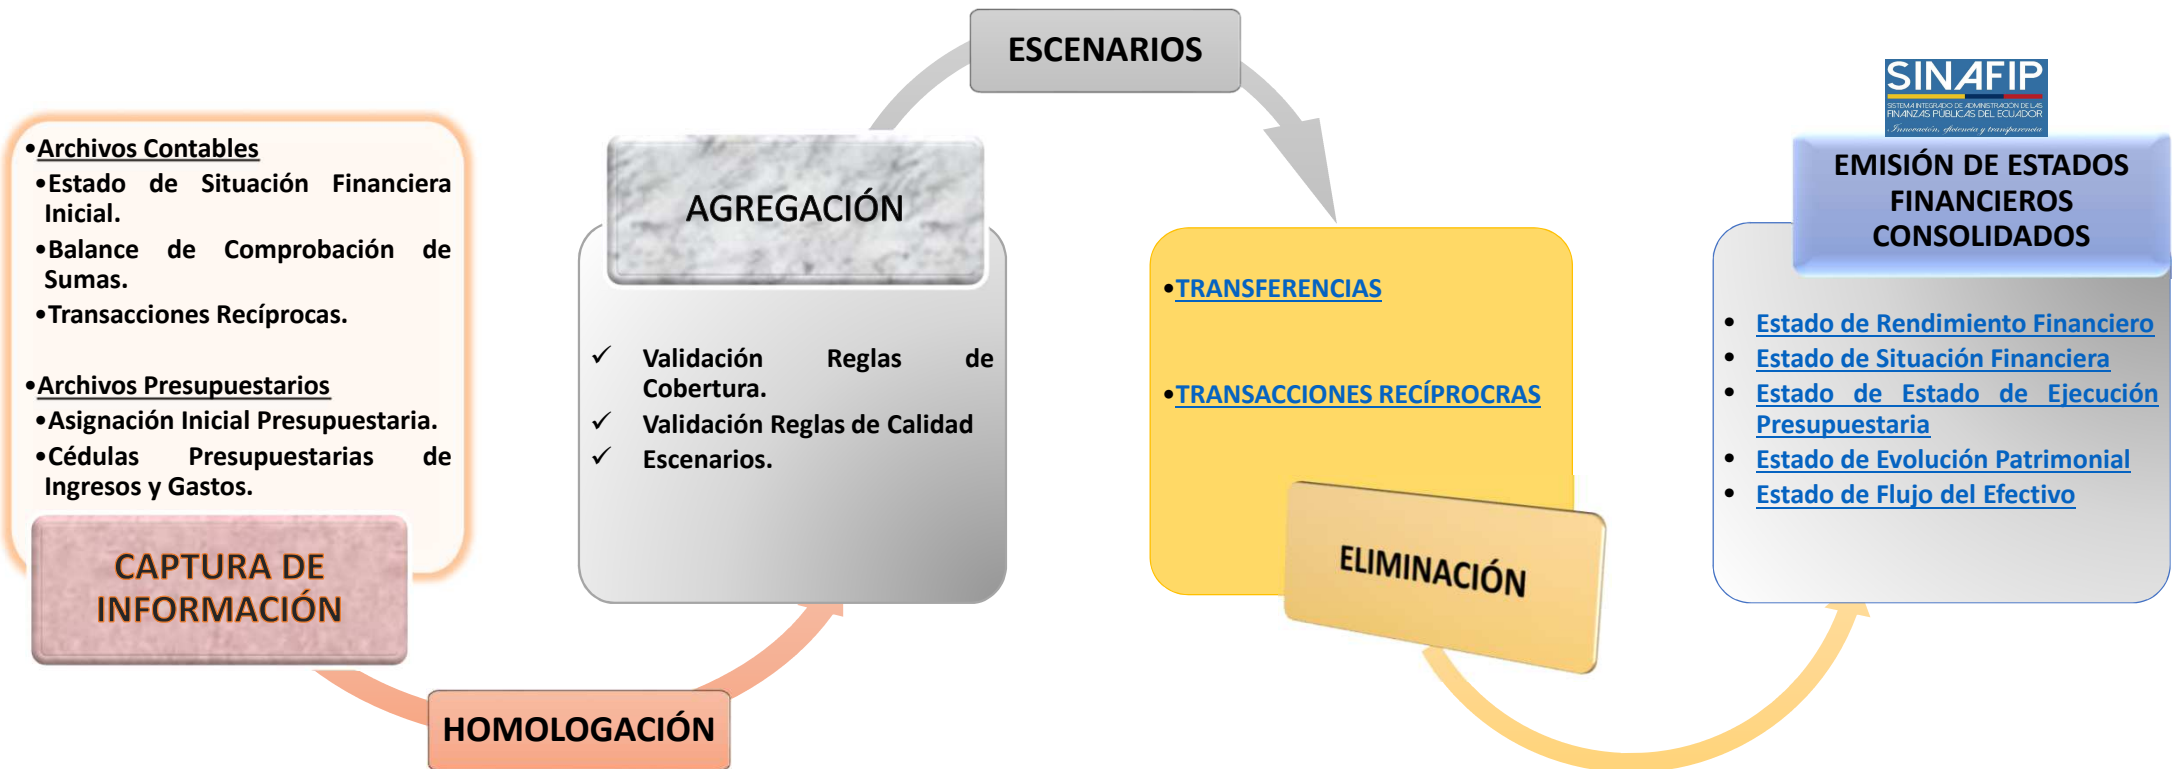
ESCENARIOS

SINAFIP
SISTEMA INTEGRADO DE ADMINISTRACIÓN DE LAS FINANZAS PÚBLICAS DEL ECUADOR
Innovación, eficiencia y transparencia

•Archivos Contables
•Estado de Situación Financiera Inicial.
•Balance de Comprobación de Sumas.
•Transacciones Recíprocas.

•Archivos Presupuestarios
•Asignación Inicial Presupuestaria.
•Cédulas Presupuestarias de Ingresos y Gastos.

CAPTURA DE INFORMACIÓN

AGREGACIÓN

✓ Validación Reglas de Cobertura.
✓ Validación Reglas de Calidad
✓ Escenarios.

HOMOLOGACIÓN

•TRANSFERENCIAS

•TRANSACCIONES RECÍPROCRAS

ELIMINACIÓN

EMISIÓN DE ESTADOS FINANCIEROS CONSOLIDADOS

• Estado de Rendimiento Financiero
• Estado de Situación Financiera
• Estado de Estado de Ejecución Presupuestaria
• Estado de Evolución Patrimonial
• Estado de Flujo del Efectivo